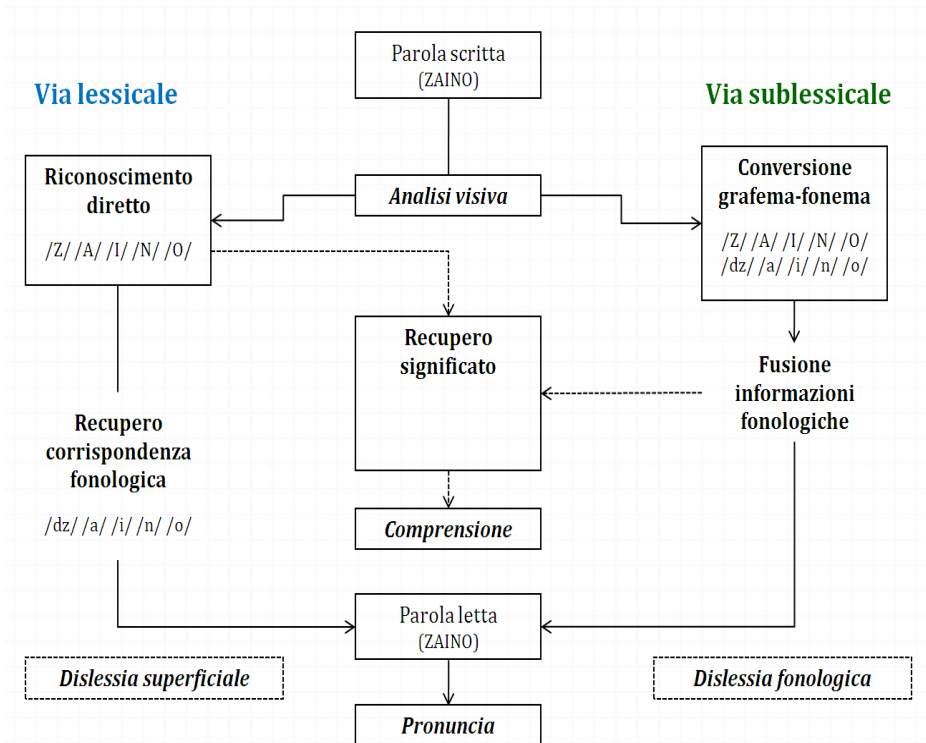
Parola scritta
(ZAINO)

Via lessicale

Via sublessicale

Riconoscimento diretto

/Z/ /A/ /I/ /N/ /O/

Analisi visiva

Conversione grafema-fonema

/Z/ /A/ /I/ /N/ /O/
/dz/ /a/ /i/ /n/ /o/

Recupero significato

Fusione informazioni fonologiche

Recupero corrispondenza fonologica

/dz/ /a/ /i/ /n/ /o/

Comprensione

Parola letta
(ZAINO)

Dislessia superficiale

Dislessia fonologica

Pronuncia